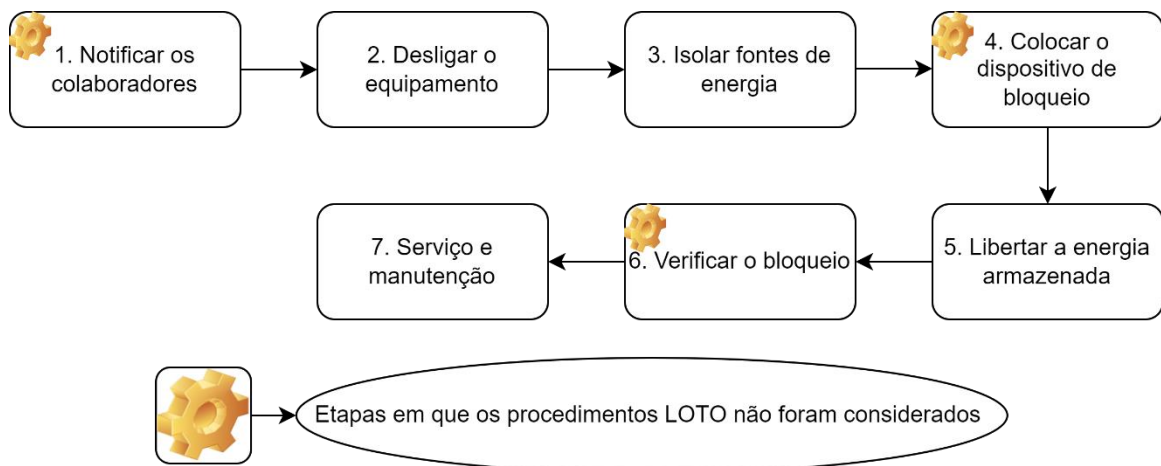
1. Notificar os colaboradores

2. Desligar o equipamento

3. Isolar fontes de energia

4. Colocar o dispositivo de bloqueio

5. Libertar a energia armazenada

6. Verificar o bloqueio

7. Serviço e manutenção

Etapas em que os procedimentos LOTO não foram considerados